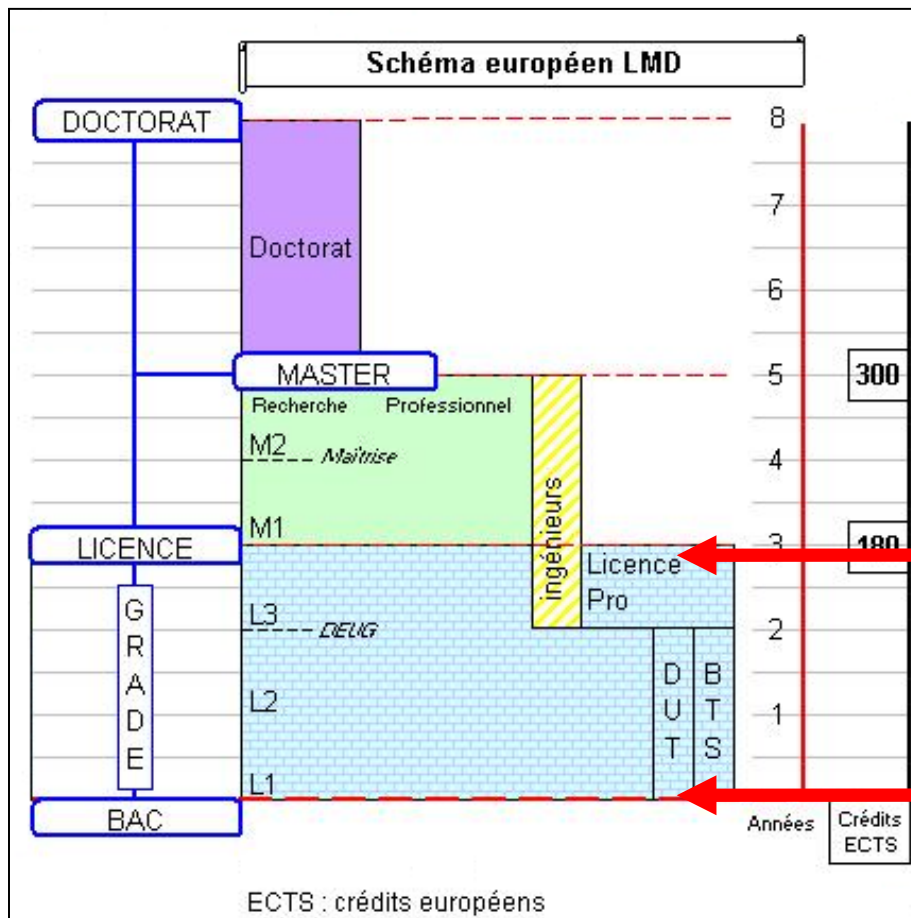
Schéma européen LMD

DOCTORAT

Doctorat

MASTER

Recherche Professionnel

M2 Maîtrise

M1

ingénieurs

LICENCE

Licence Pro

G R A D E

L3 DEUG

L2

L1

D U T

B T S

BAC

8
7
6
5
4
3
2
1

300

180

Années

Crédits ECTS

ECTS : crédits européens